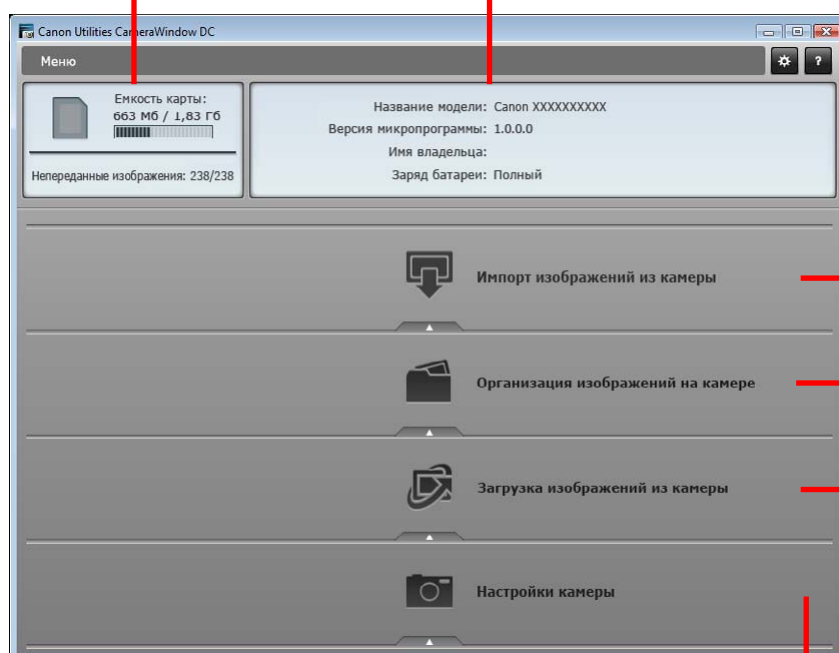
Canon Utilities CameraWindow DC

Меню

?

Емкость карты:
663 Мб / 1,83 Гб

Непереданные изображения: 238/238

Название модели: Canon XXXXXXXXXX
Версия микропрограммы: 1.0.0.0
Имя владельца:
Заряд батареи: Полный

Импорт изображений из камеры

Организация изображений на камере

Загрузка изображений из камеры

Настройки камеры